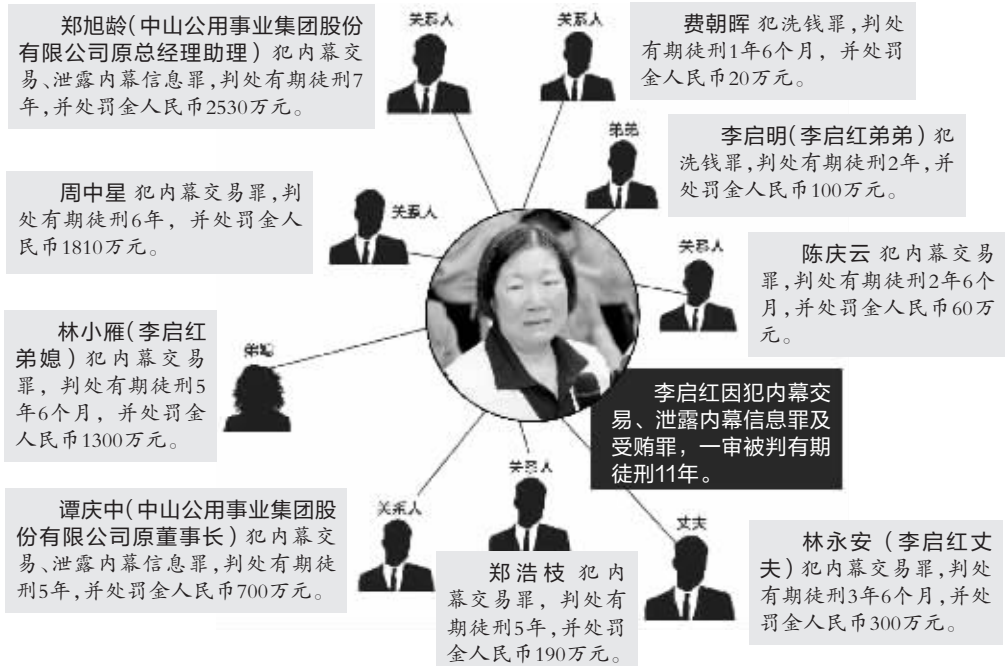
郑旭龄（中山公用事业集团股份有限公司原总经理助理）犯内幕交易、泄露内幕信息罪，判处有期徒刑7年，并处罚金人民币2530万元。

关系人

关系人

费朝晖 犯洗钱罪，判处有期徒刑1年6个月，并处罚金人民币20万元。

弟弟

李启明（李启红弟弟）犯洗钱罪，判处有期徒刑2年，并处罚金人民币100万元。

周中星 犯内幕交易罪，判处有期徒刑6年，并处罚金人民币1810万元。

关系人

关系人

陈庆云 犯内幕交易罪，判处有期徒刑2年6个月，并处罚金人民币60万元。

林小雁（李启红弟媳）犯内幕交易罪，判处有期徒刑5年6个月，并处罚金人民币1300万元。

弟媳

李启红因犯内幕交易、泄露内幕信息罪及受贿罪，一审被判有期徒刑11年。

谭庆中（中山公用事业集团股份有限公司原董事长）犯内幕交易、泄露内幕信息罪，判处有期徒刑5年，并处罚金人民币700万元。

关系人

关系人

丈夫

郑浩枝 犯内幕交易罪，判处有期徒刑5年，并处罚金人民币190万元。

林永安（李启红丈夫）犯内幕交易罪，判处有期徒刑3年6个月，并处罚金人民币300万元。